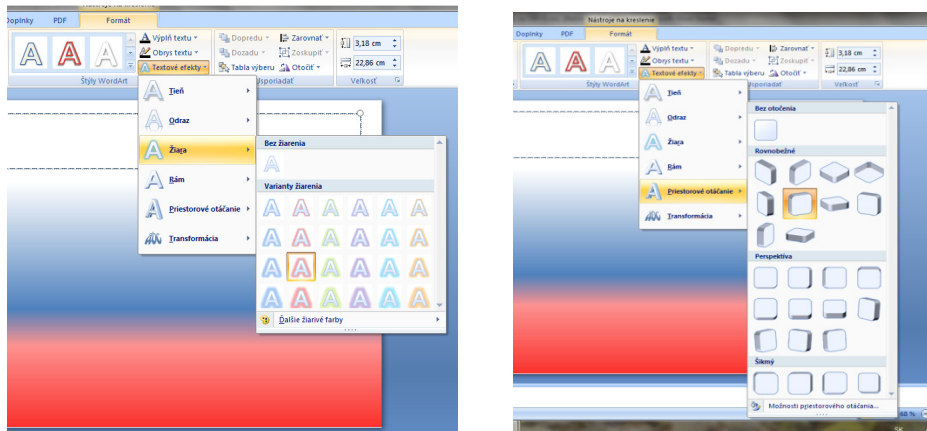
Doplnky PDF Formát
Výplň textu
Obrys textu
Textové efekty
Štýly WordArt
Dopredu
Dozadu
Tabla výberu
Zarovnať
Zoskupiť
Otočiť
Usporiadať
3,18 cm
22,86 cm
Veľkosť
Tieň
Odraz
Žiara
Rám
Priestorové otáčanie
Transformácia
Bez žiarenia
Varianty žiarenia
Ďalšie žiarivé farby

Nástroje na kreslenie
Doplnky PDF Formát
Výplň textu
Obrys textu
Textové efekty
Štýly WordArt
Dopredu
Dozadu
Tabla výberu
Zarovnať
Zoskupiť
Otočiť
Usporiadať
3,18 cm
22,86 cm
Veľkosť
Tieň
Odraz
Žiara
Rám
Priestorové otáčanie
Transformácia
Bez otočenia
Rovnobežné
Perspektíva
Šikmý
Možnosti priestorového otáčania...